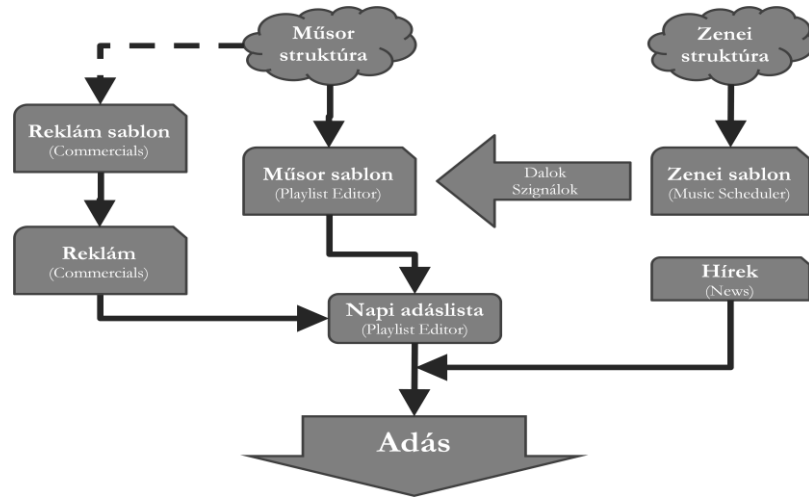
Műsor struktúra

Zenei struktúra

Reklám sablon
(Commercials)

Műsor sablon
(Playlist Editor)

Dalok
Szignálok

Zenei sablon
(Music Scheduler)

Reklám
(Commercials)

Hírek
(News)

Napi adáslista
(Playlist Editor)

Adás